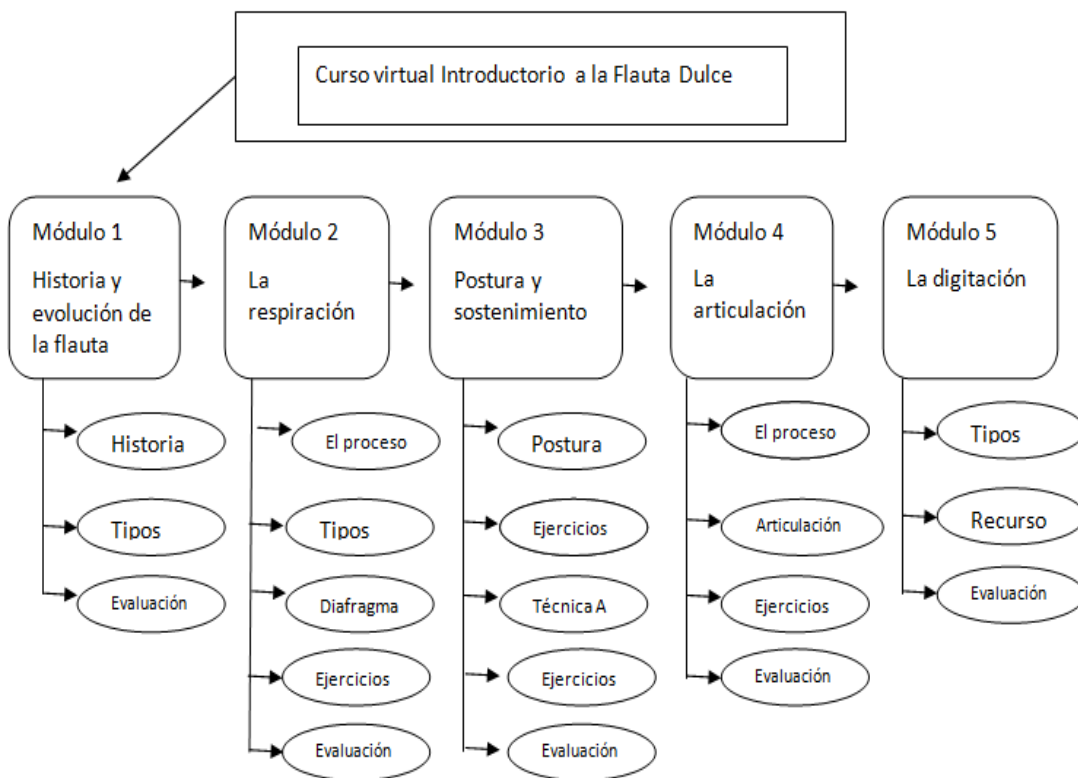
Curso virtual Introductorio a la Flauta Dulce

Módulo 1
Historia y evolución de la flauta

Historia
Tipos
Evaluación

Módulo 2
La respiración

El proceso
Tipos
Diafragma
Ejercicios
Evaluación

Módulo 3
Postura y sostenimiento

Postura
Ejercicios
Técnica A
Ejercicios
Evaluación

Módulo 4
La articulación

El proceso
Articulación
Ejercicios
Evaluación

Módulo 5
La digitación

Tipos
Recurso
Evaluación